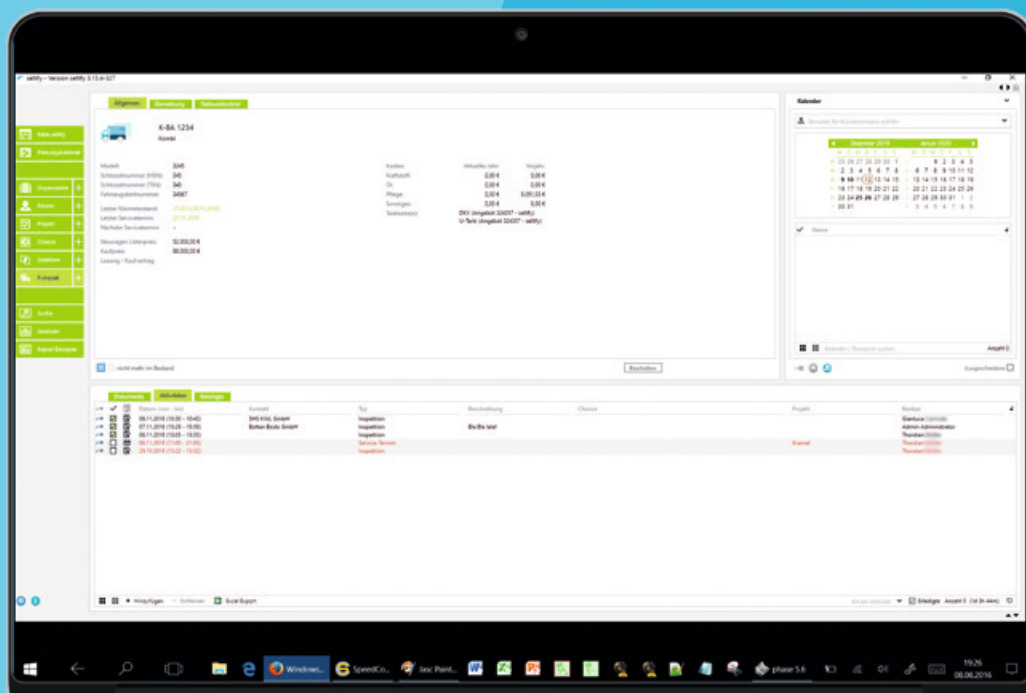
sellify - Version sellify 3.13.0

Allgemein Bewertung Fahrtenbücher

K-BA 1234
Kombi

Modell: 3045
Schlüsselnummer (HSN): 345
Schlüsselnummer (TSN): 345
Fahrzeugidentnummer: 34567

Letzter Kilometerstand:
Letzter Servicetermin:
Nächster Servicetermin: -

Neuwagen Listenpreis: 52.000,00 €
Kaufpreis: 88.000,00 €
Leasing / Kaufvertrag

Kosten | Aktuelles Jahr | Vorjahr
Kraftstoff | 0,00 € | 0,00 €
Öl | 0,00 € | 0,00 €
Pflege | 0,00 € | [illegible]
Sonstiges | 0,00 € | 0,00 €
Tankkarte(n): DKV (Angebot 324037 - sellify)
U-Tank (Angebot 324037 - sellify)

nicht mehr im Bestand
Bearbeiten

Kalender
Dezember 2019
Januar 2020

Name
Kalender / Ressource suchen
Anzahl 0
Ausgeschrieben

Dokumente Aktivitäten Sonstige

Datum | Kontakt | Typ | Beschreibung | Chance | Projekt | Benutzer
08.11.2016 (10:30 – 10:45) | SHS KNL GmbH | Inspektion | | | | Eberhard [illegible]
07.11.2016 (15:29 – 15:59) | Botten Boots GmbH | Inspektion | Bla Bla lalal | | | Admin Administrator
08.11.2016 (13:05 – 13:35) | | Inspektion | | | | Thorsten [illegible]
06.11.2016 (21:00 – 21:45) | | Service-Termin | | | Eramat | Thorsten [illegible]
29.10.2016 (13:22 – 13:52) | | Inspektion | | | | Thorsten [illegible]

Hinzufügen Entfernen Excel Export
Erledigte Anzahl 5

Windows... SpeedCo... Jasc Paint... phase 5.6
19:26
08.08.2016